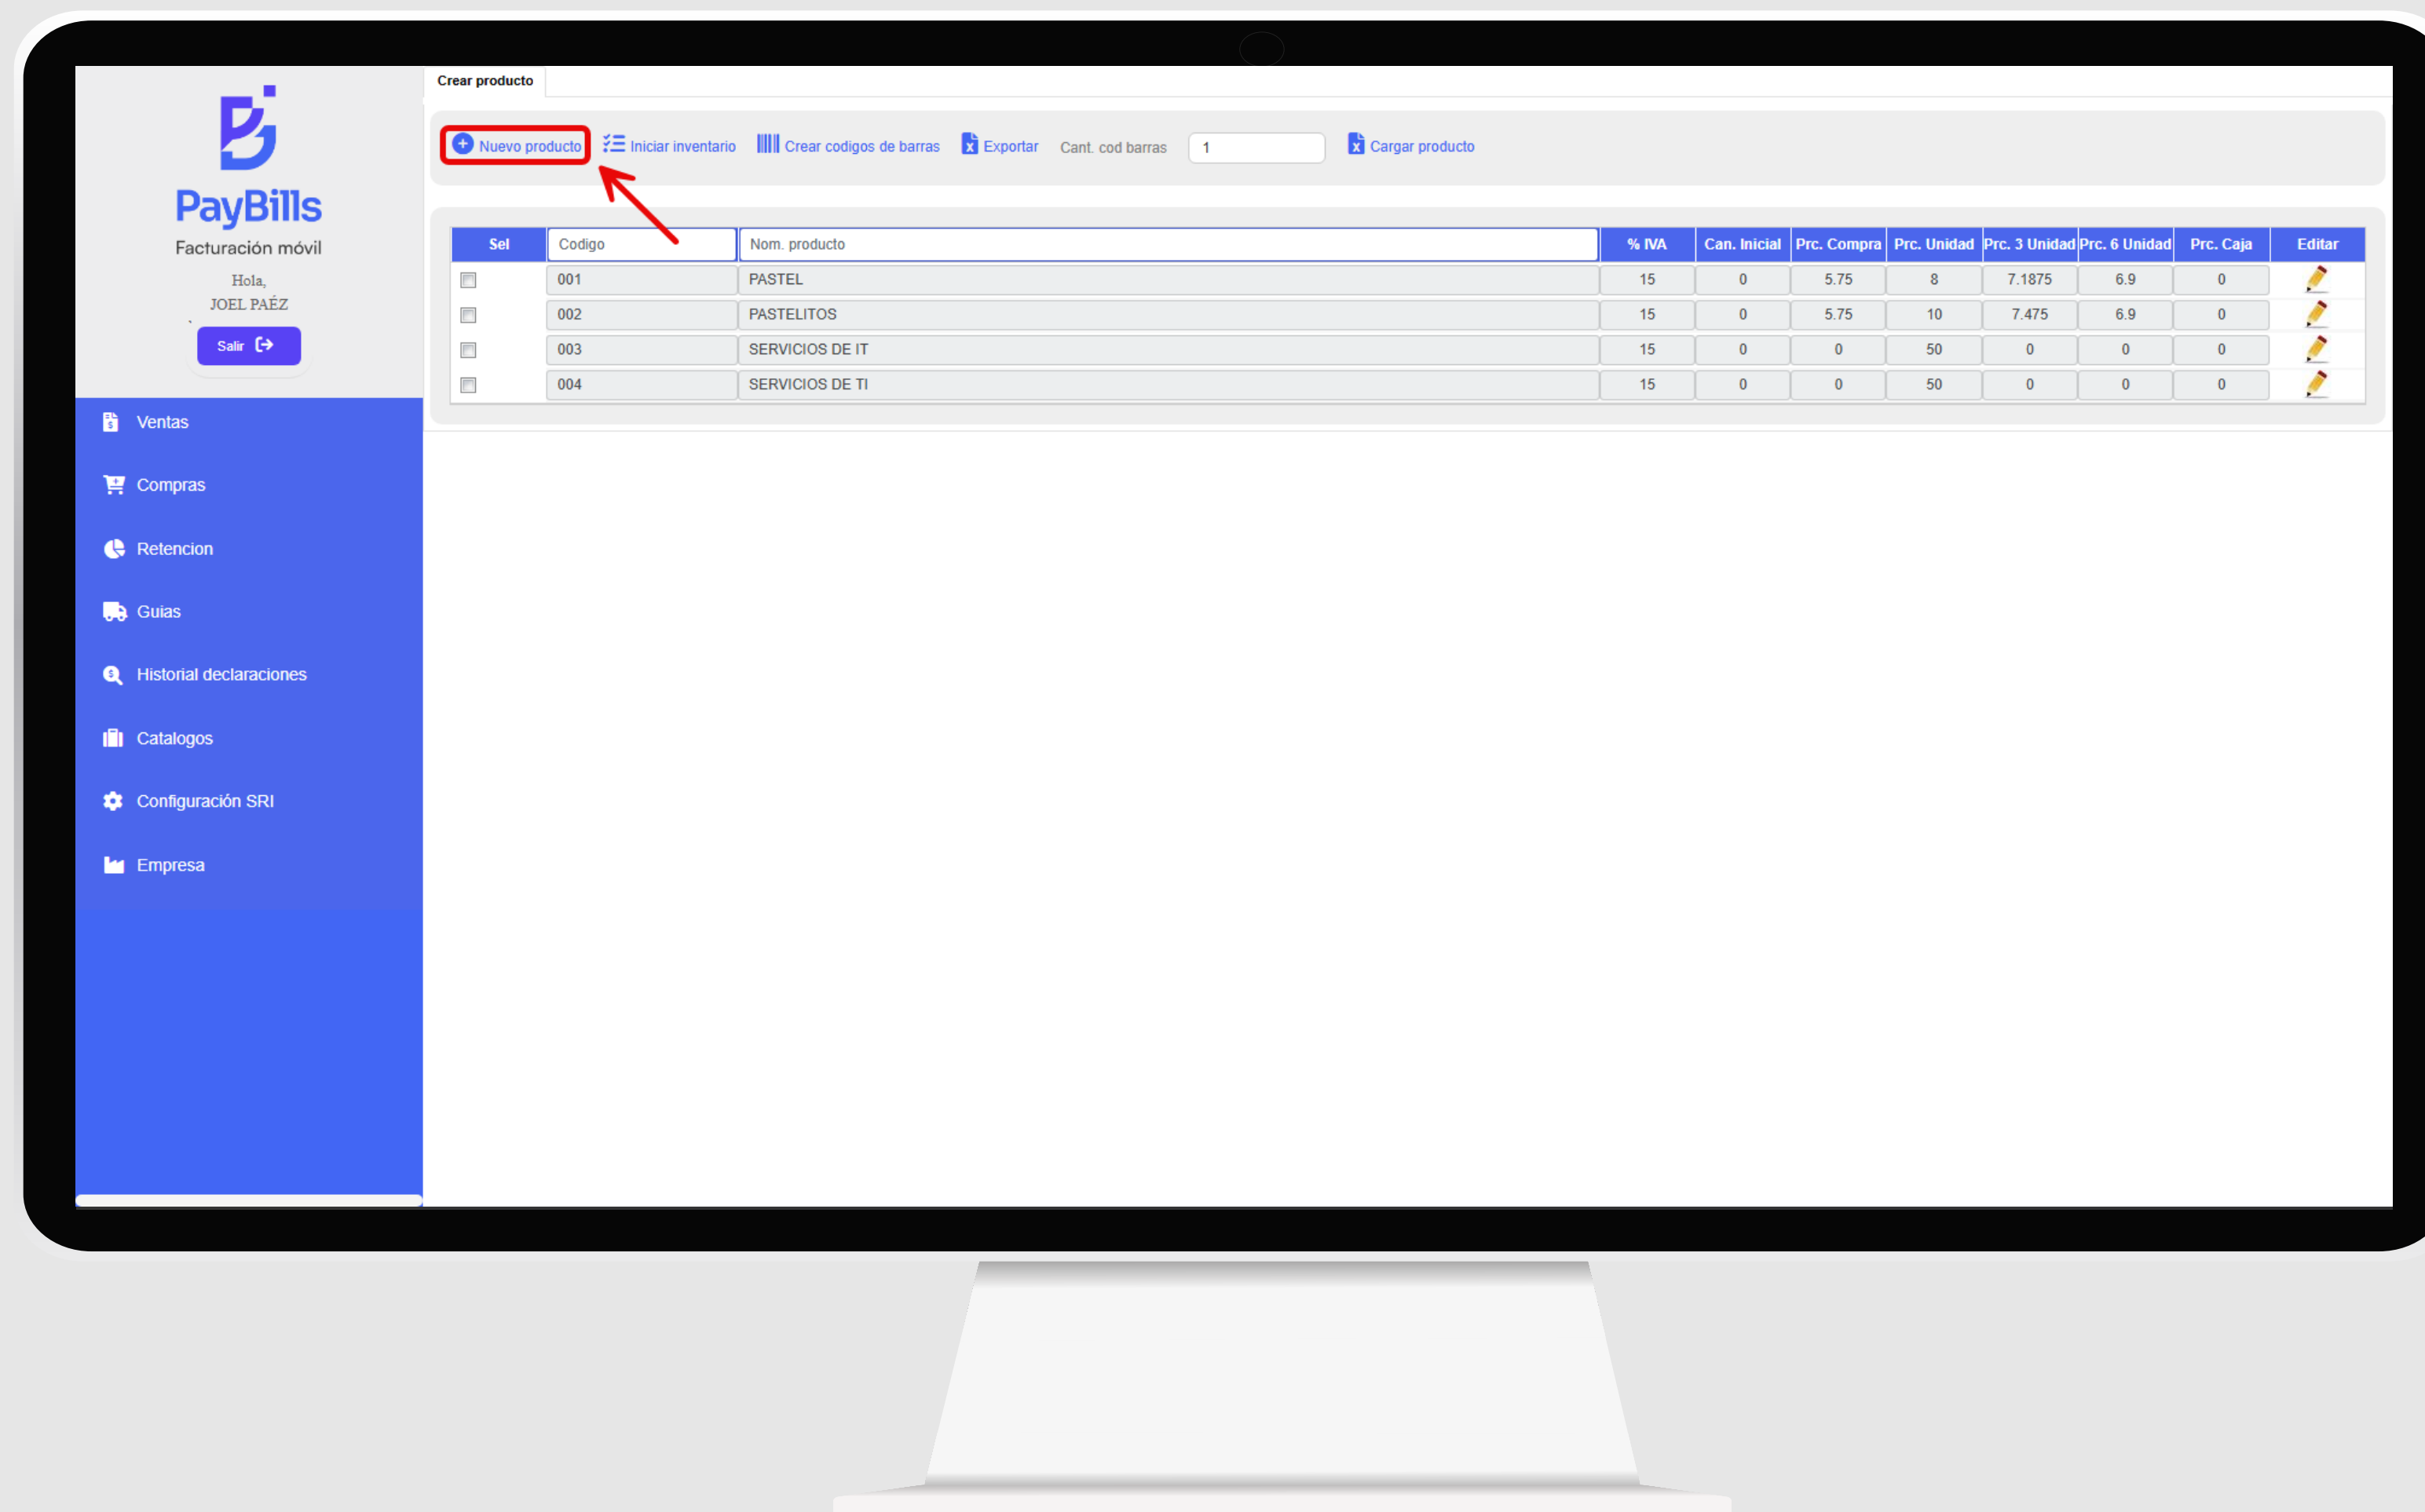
PayBills
Facturación móvil
Hola,
JOEL PAÉZ
Salir

Ventas
Compras
Retencion
Guias
Historial declaraciones
Catalogos
Configuración SRI
Empresa

Crear producto

Nuevo producto Iniciar inventario Crear codigos de barras Exportar Cant. cod barras 1 Cargar producto

| Sel | Codigo | Nom. producto | % IVA | Can. Inicial | Prc. Compra | Prc. Unidad | Prc. 3 Unidad | Prc. 6 Unidad | Prc. Caja | Editar |
|---|---|---|---|---|---|---|---|---|---|---|
| | 001 | PASTEL | 15 | 0 | 5.75 | 8 | 7.1875 | 6.9 | 0 | |
| | 002 | PASTELITOS | 15 | 0 | 5.75 | 10 | 7.475 | 6.9 | 0 | |
| | 003 | SERVICIOS DE IT | 15 | 0 | 0 | 50 | 0 | 0 | 0 | |
| | 004 | SERVICIOS DE TI | 15 | 0 | 0 | 50 | 0 | 0 | 0 | |